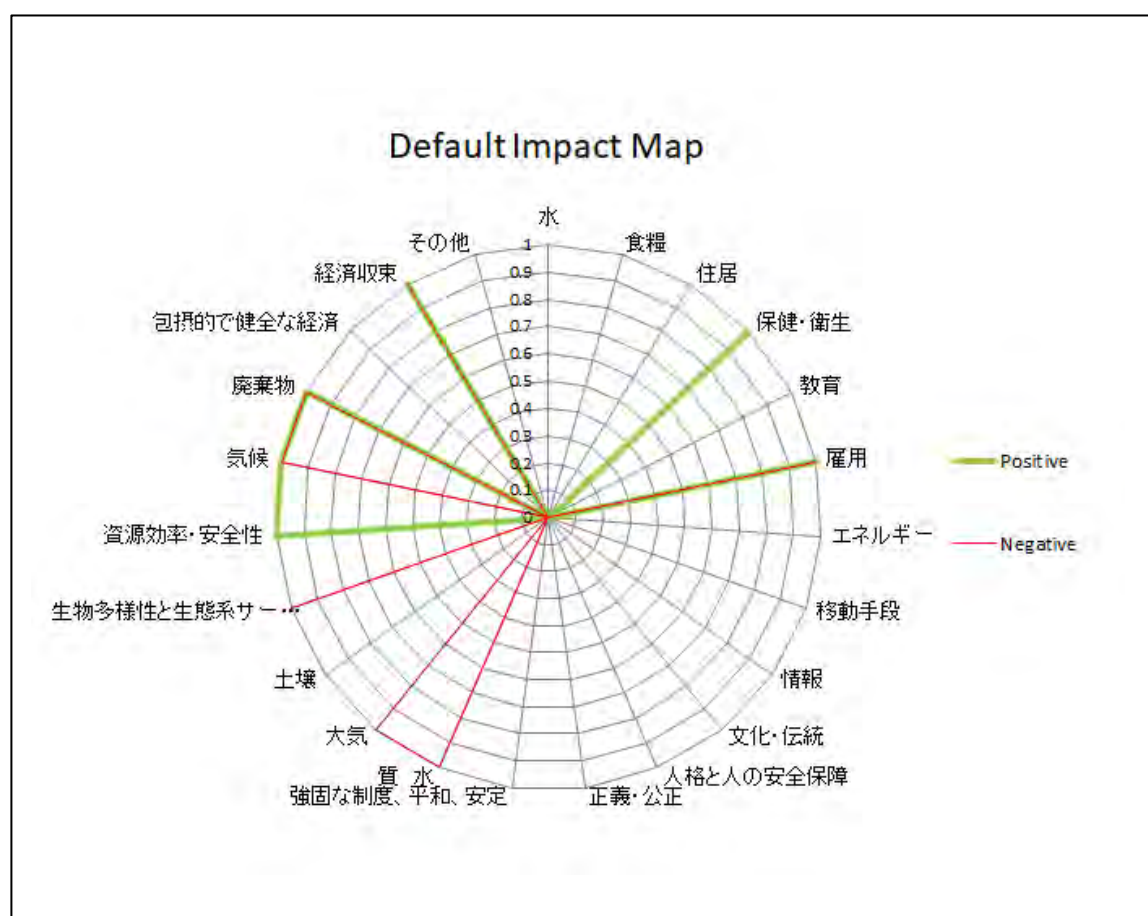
Default Impact Map

水
1
0.9
0.8
0.7
0.6
0.5
0.4
0.3
0.2
0.1
0
食糧
住居
保健・衛生
教育
雇用
エネルギー
移動手段
情報
文化・伝統
人格と人の安全保障
正義・公正
強固な制度、平和、安定
質 水
大気
土壌
生物多様性と生態系サー…
資源効率・安全性
気候
廃棄物
包摂的で健全な経済
経済収束
その他

Positive
Negative